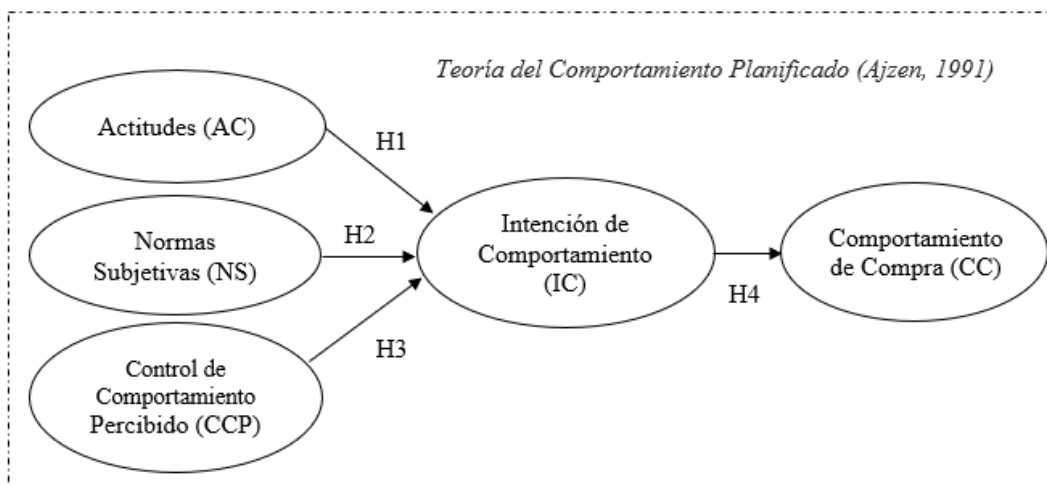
Teoría del Comportamiento Planificado (Ajzen, 1991)

Actitudes (AC)

H1

Normas Subjetivas (NS)

H2

Control de Comportamiento Percibido (CCP)

H3

Intención de Comportamiento (IC)

H4

Comportamiento de Compra (CC)